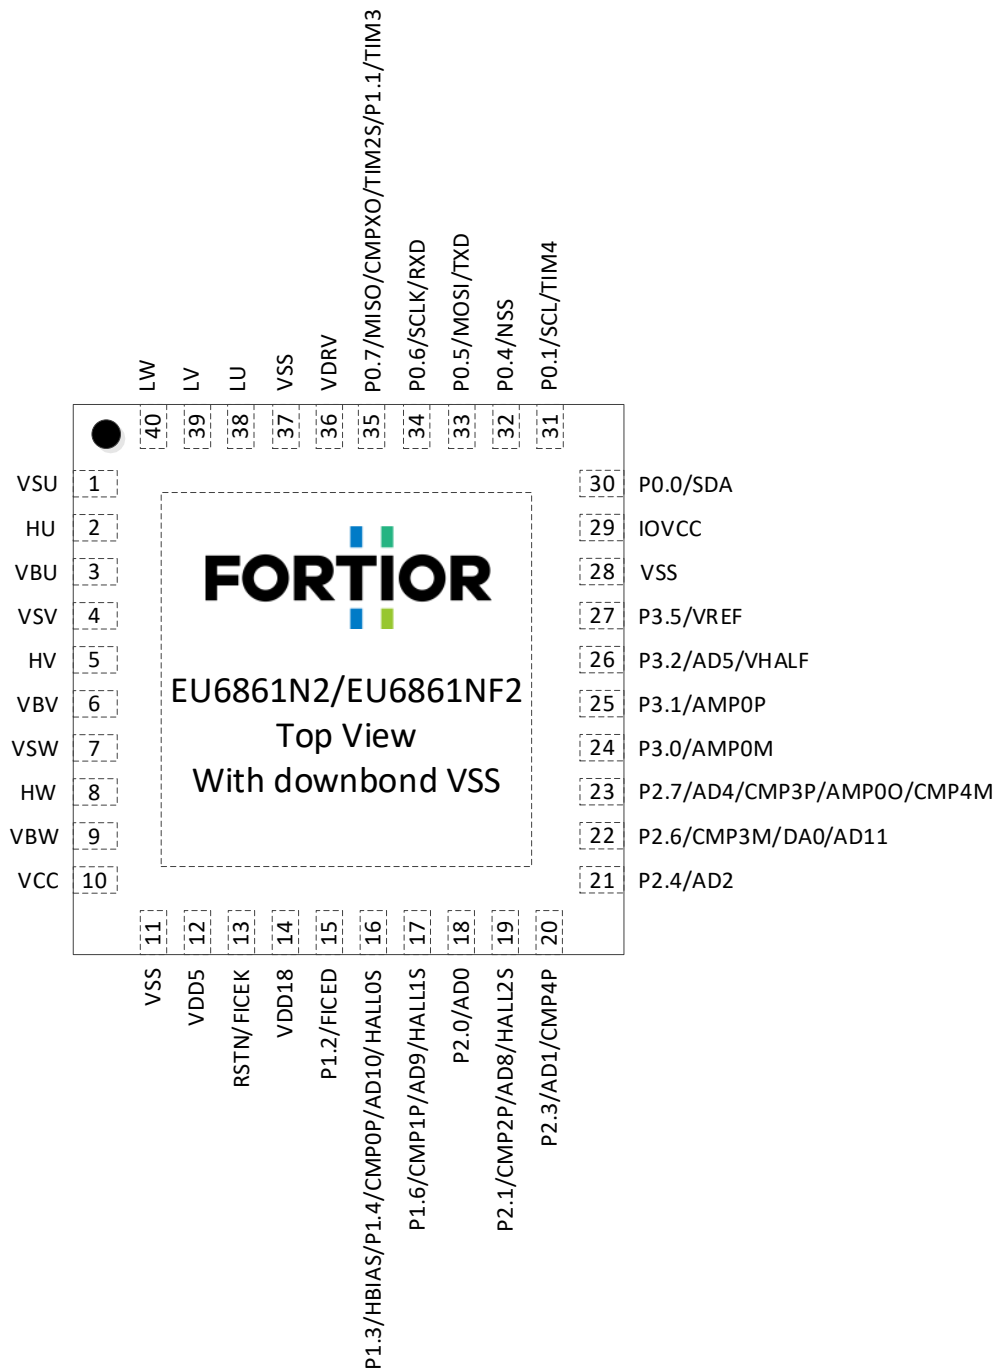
LW
LV
LU
VSS
VDRV
P0.7/MISO/CMPXO/TIM2S/P1.1/TIM3
P0.6/SCLK/RXD
P0.5/MOSI/TXD
P0.4/NSS
P0.1/SCL/TIM4

40
39
38
37
36
35
34
33
32
31

VSU 1
HU 2
VBU 3
VSV 4
HV 5
VBV 6
VSW 7
HW 8
VBW 9
VCC 10

30 P0.0/SDA
29 IOVCC
28 VSS
27 P3.5/VREF
26 P3.2/AD5/VHALF
25 P3.1/AMP0P
24 P3.0/AMP0M
23 P2.7/AD4/CMP3P/AMP0O/CMP4M
22 P2.6/CMP3M/DA0/AD11
21 P2.4/AD2

FORTIOR
EU6861N2/EU6861NF2
Top View
With downbond VSS

11
12
13
14
15
16
17
18
19
20

VSS
VDD5
RSTN/FICEK
VDD18
P1.2/FICED
P1.3/HBIAS/P1.4/CMP0P/AD10/HALL0S
P1.6/CMP1P/AD9/HALL1S
P2.0/AD0
P2.1/CMP2P/AD8/HALL2S
P2.3/AD1/CMP4P